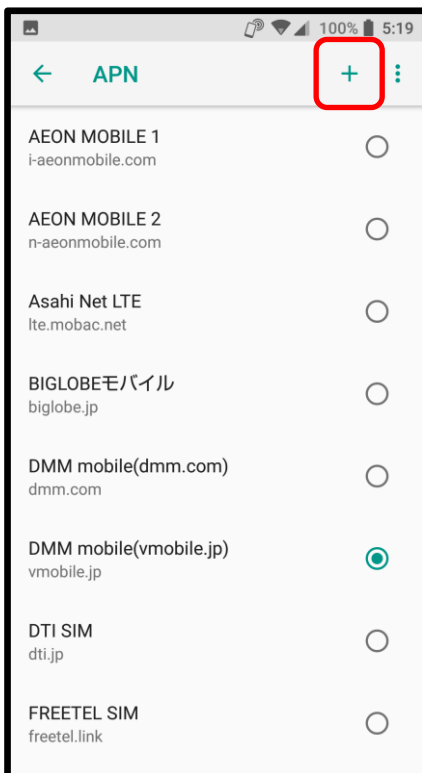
100% 5:19

APN

+

AEON MOBILE 1
i-aeonmobile.com

AEON MOBILE 2
n-aeonmobile.com

Asahi Net LTE
lte.mobac.net

BIGLOBEモバイル
biglobe.jp

DMM mobile(dmm.com)
dmm.com

DMM mobile(vmobile.jp)
vmobile.jp

DTI SIM
dti.jp

FREETEL SIM
freetel.link